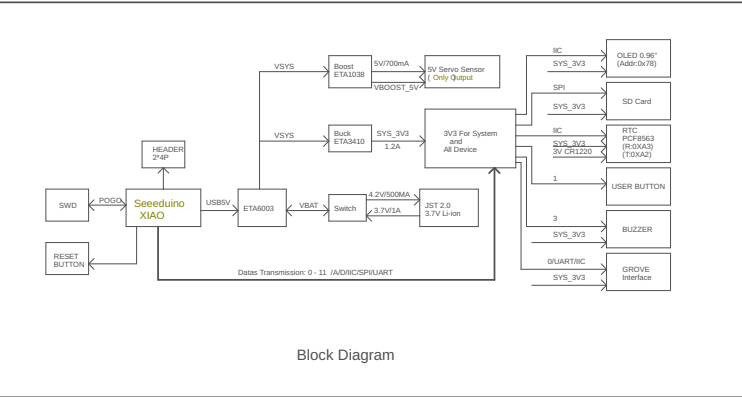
VSYS

Boost
ETA1038

5V/700mA

5V Servo Sensor
( Only Output

VBOOST_5V

IIC

SYS_3V3

OLED 0.96"
(Addr:0x78)

SPI

SYS_3V3

SD Card

VSYS

Buck
ETA3410

SYS_3V3

1.2A

3V3 For System
and
All Device

IIC

SYS_3V3

3V CR1220

RTC
PCF8563
(R:0XA3)
(T:0XA2)

HEADER
2*4P

1

USER BUTTON

SWD

POGO

Seeeduino
XIAO

USB5V

ETA6003

VBAT

Switch

4.2V/500MA

3.7V/1A

JST 2.0
3.7V Li-ion

3

SYS_3V3

BUZZER

RESET
BUTTON

0/UART/IIC

SYS_3V3

GROVE
Interface

Datas Transmission: 0 - 11 /A/D/IIC/SPI/UART

Block Diagram